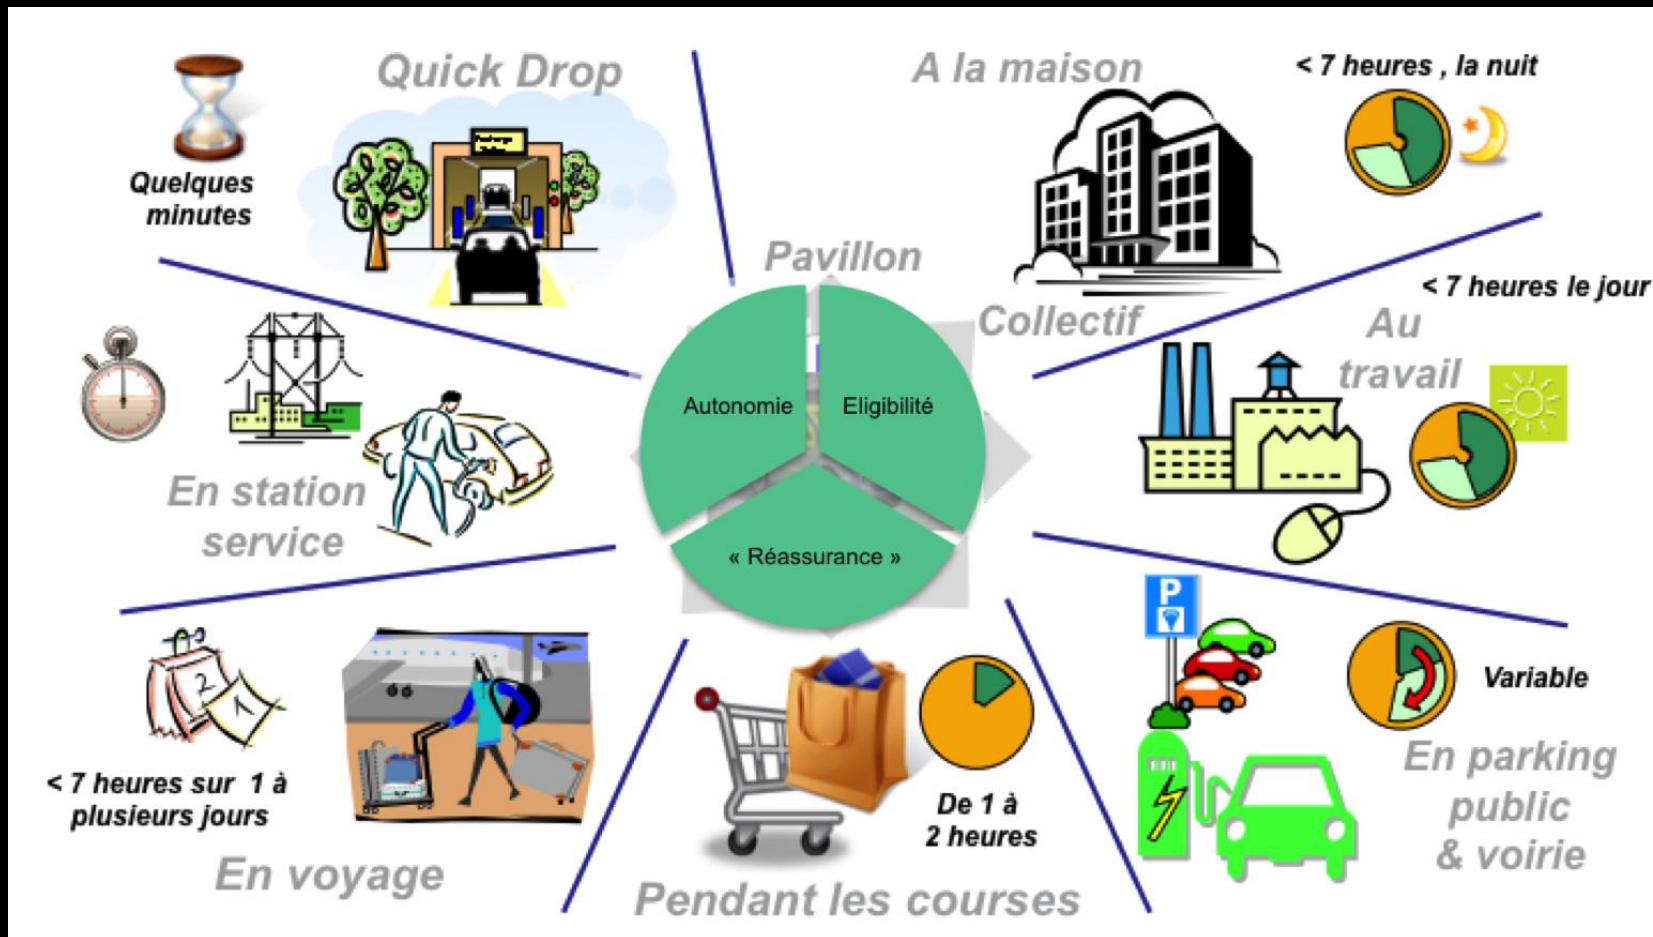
Quick Drop

Quelques minutes

A la maison

< 7 heures , la nuit

Pavillon

Collectif

< 7 heures le jour

Au travail

Autonomie

Eligibilité

« Réassurance »

En station service

< 7 heures sur 1 à plusieurs jours

En voyage

De 1 à 2 heures

Pendant les courses

P

Variable

En parking public & voirie